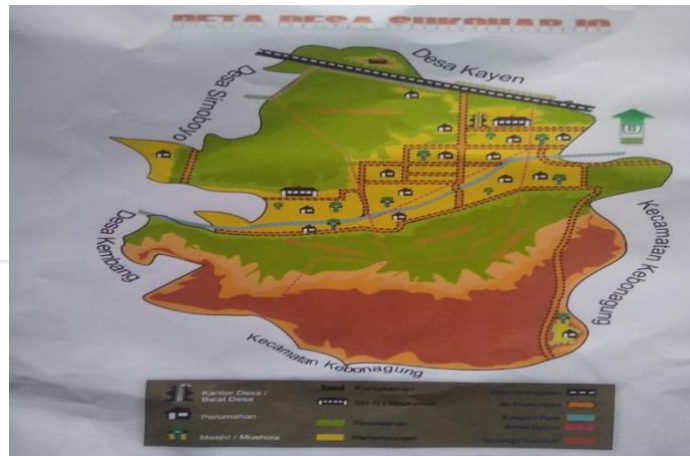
PETA DESA SUKOHARJO

Desa Kayen

Desa Simbotoyo

U

Desa Kembang

Kecamatan Kebonagung

Kecamatan Kebonagung

Kantor Desa / Balai Desa

Perumahan

Masjid / Mushola

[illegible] Perusahaan

SD N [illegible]

Persawahan

Perkarangan

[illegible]

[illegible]

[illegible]

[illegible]

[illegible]